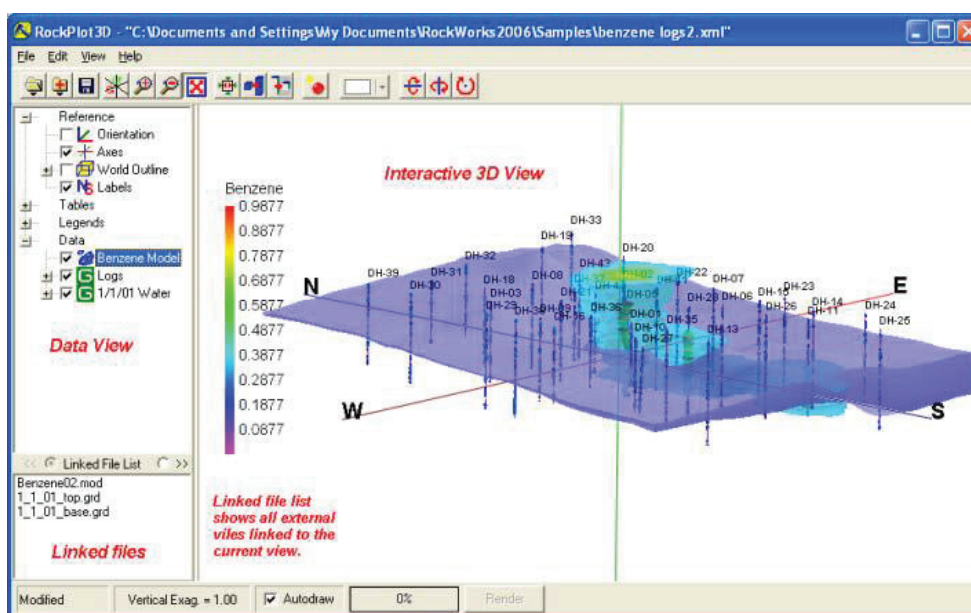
RockPlot3D - "C:\Documents and Settings\My Documents\RockWorks2006\Samples\benzene logs2.xml"

File Edit View Help

Reference
Orientation
Axes
World Outline
Labels
Tables
Legends
Data
Benzene Model
Logs
1/1/01 Water

Data View

<< Linked File List >>

Benzene02.mod
1_1_01_top.grd
1_1_01_base.grd

Linked files

Linked file list shows all external viles linked to the current view.

Interactive 3D View

Benzene
0.9877
0.8877
0.7877
0.6877
0.5877
0.4877
0.3877
0.2877
0.1877
0.0877

N
E
W
S

DH-33 DH-19 DH-20 DH-39 DH-31 DH-32 DH-43 DH-30 DH-18 DH-08 DH-22 DH-07 DH-03 DH-23 DH-23 DH-02 DH-05 DH-21 DH-06 DH-16 DH-26 DH-14 DH-11 DH-24 DH-36 DH-01 DH-10 DH-35 DH-13 DH-25 DH-37 DH-15 DH-04 DH-27

Modified Vertical Exag. = 1.00 Autodraw 0% Render